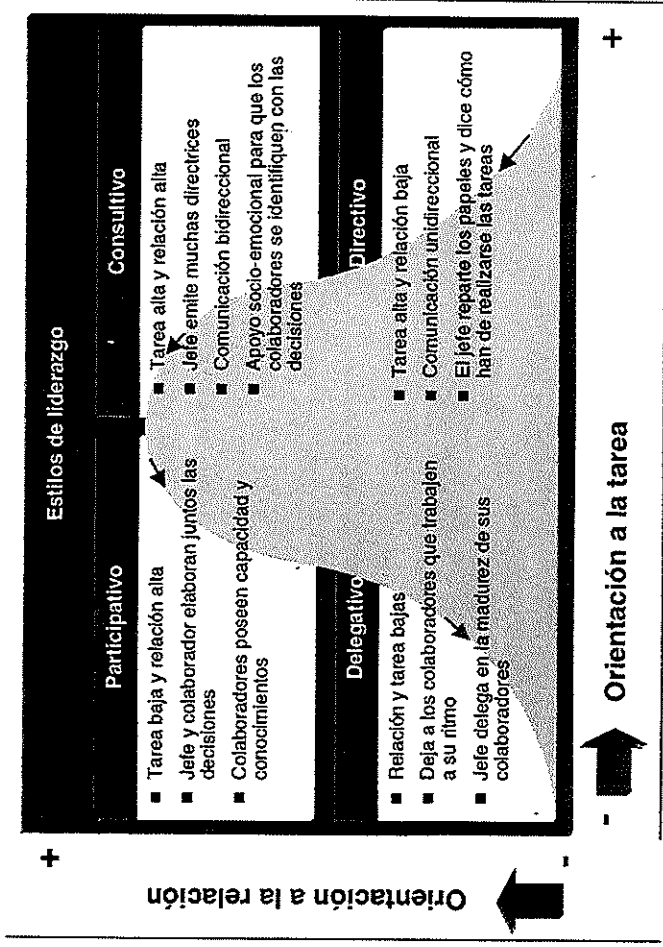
Estilos de liderazgo

Participativo

- Tarea baja y relación alta
- Jefe y colaborador elaboran juntos las decisiones
- Colaboradores poseen capacidad y conocimientos

Consultivo

- Tarea alta y relación alta
- Jefe emite muchas directrices
- Comunicación bidireccional
- Apoyo socio-emocional para que los colaboradores se identifiquen con las decisiones

Delegativo

- Relación y tarea bajas
- Deja a los colaboradores que trabajen a su ritmo
- Jefe delega en la madurez de sus colaboradores

Directivo

- Tarea alta y relación baja
- Comunicación unidireccional
- El jefe reparte los papeles y dice cómo han de realizarse las tareas

- Orientación a la tarea +

Orientación a la relación

+
-